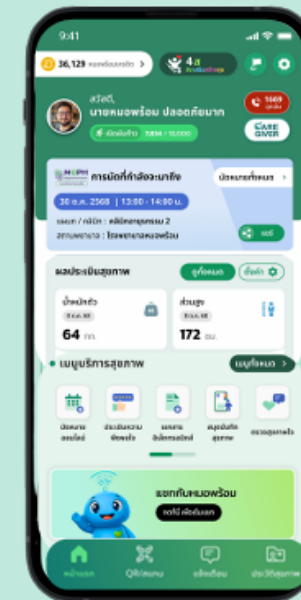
9:41

36,129 หมอพร้อมเหรียญ

4 ส

สวัสดี,
นายหมอพร้อม ปลอดภัยมาก

1669

CARE GIVER

การนัดที่กำลังจะมาถึง

ดูทั้งหมด

30 ต.ค. 2568 | 13:00 - 14:00 น.

แผนก / คลินิก : คลินิกอายุรกรรม 2
สถานพยาบาล : โรงพยาบาลหมอพร้อม

แชร์

ผลประเมินสุขภาพ

ดูทั้งหมด

ตั้งค่า

น้ำหนักตัว

64 กก.

ส่วนสูง

172 ซม.

เมนูบริการสุขภาพ

เมนูทั้งหมด

นัดหมายออนไลน์

ประเมินความพิการ

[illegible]

สมุดบันทึกสุขภาพ

ตรวจสุขภาพจิต

แชทกับหมอพร้อม

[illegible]

หน้าแรก

QR/สแกน

แจ้งเตือน

ประวัติสุขภาพ